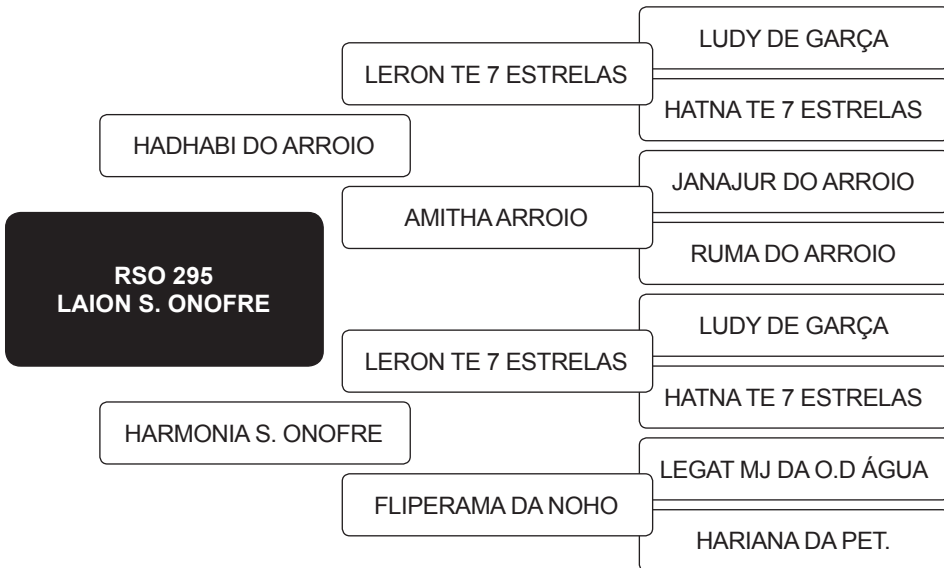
RSO 295
LAION S. ONOFRE

HADHABI DO ARROIO

LERON TE 7 ESTRELAS

LUDY DE GARÇA

HATNA TE 7 ESTRELAS

AMITHA ARROIO

JANAJUR DO ARROIO

RUMA DO ARROIO

HARMONIA S. ONOFRE

LERON TE 7 ESTRELAS

LUDY DE GARÇA

HATNA TE 7 ESTRELAS

FLIPERAMA DA NOHO

LEGAT MJ DA O.D ÁGUA

HARIANA DA PET.